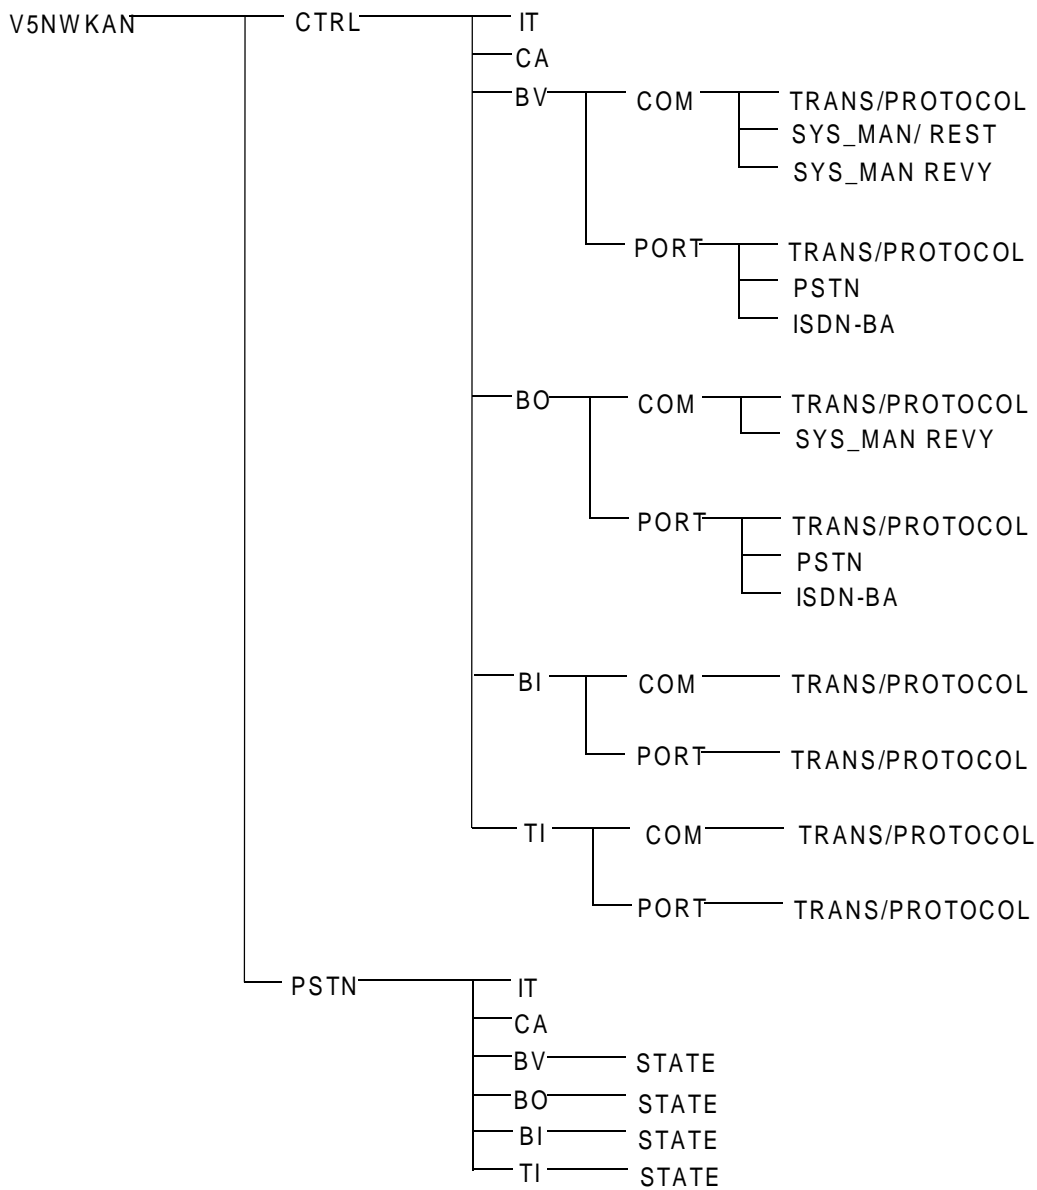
V5NWKAN
CTRL
IT
CA
BV
COM
TRANS/PROTOCOL
SYS_MAN/ REST
SYS_MAN REVY
PORT
TRANS/PROTOCOL
PSTN
ISDN-BA
BO
COM
TRANS/PROTOCOL
SYS_MAN REVY
PORT
TRANS/PROTOCOL
PSTN
ISDN-BA
BI
COM
TRANS/PROTOCOL
PORT
TRANS/PROTOCOL
TI
COM
TRANS/PROTOCOL
PORT
TRANS/PROTOCOL
PSTN
IT
CA
BV
STATE
BO
STATE
BI
STATE
TI
STATE